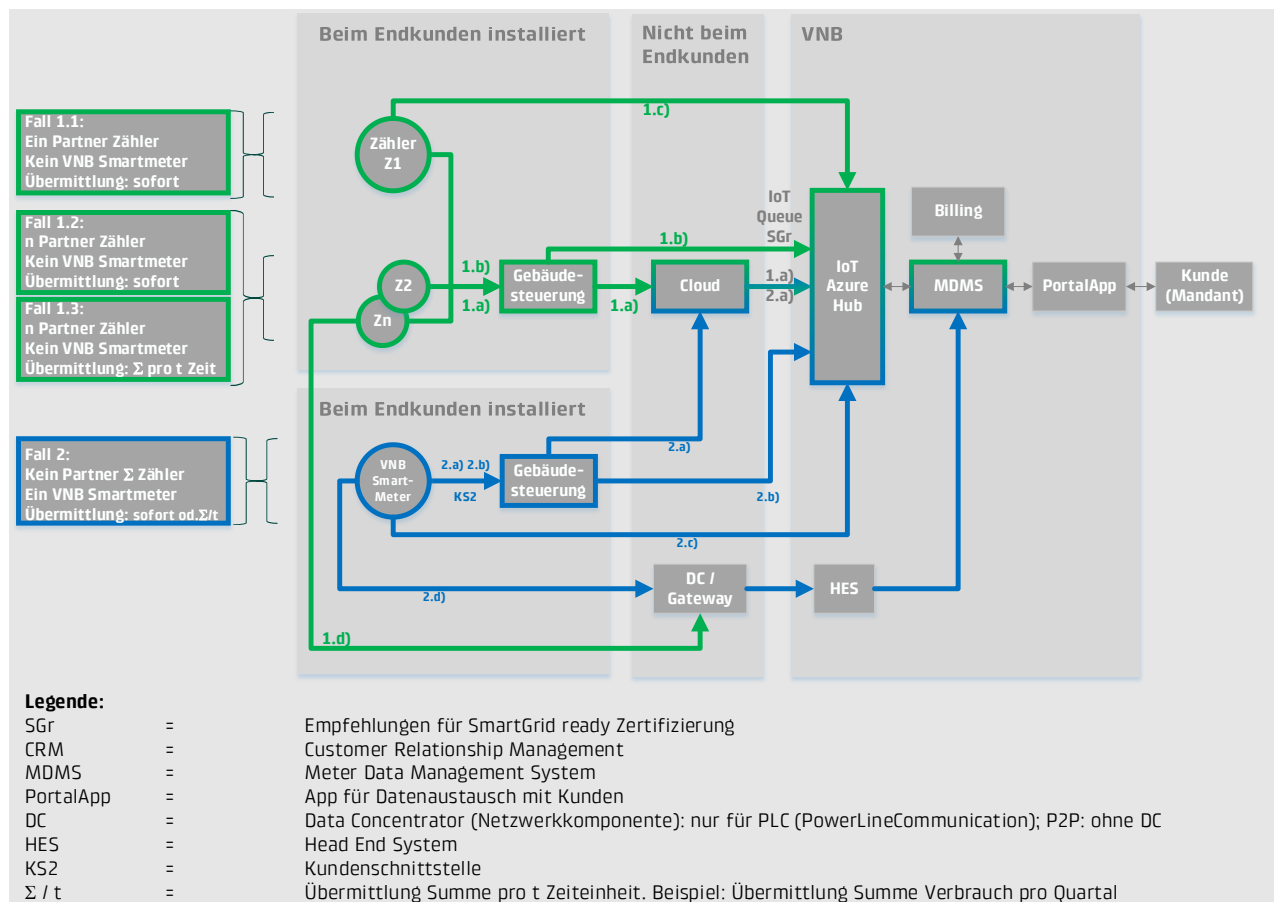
Beim Endkunden installiert

Nicht beim Endkunden

VNB

Fall 1.1:
Ein Partner Zähler
Kein VNB Smartmeter
Übermittlung: sofort

Fall 1.2:
n Partner Zähler
Kein VNB Smartmeter
Übermittlung: sofort

Fall 1.3:
n Partner Zähler
Kein VNB Smartmeter
Übermittlung: Σ pro t Zeit

Fall 2:
Kein Partner Σ Zähler
Ein VNB Smartmeter
Übermittlung: sofort od.Σ/t

Zähler Z1

1.c)

IoT
Queue
SGr

Billing

1.b)

Z2

Zn

1.b)

1.a)

Gebäudesteuerung

1.a)

Cloud

1.a)
2.a)

IoT Azure Hub

MDMS

PortalApp

Kunde (Mandant)

Beim Endkunden installiert

VNB Smart-Meter

2.a) 2.b)

KS2

Gebäudesteuerung

2.a)

2.b)

2.c)

2.d)

DC / Gateway

HES

1.d)

Legende:
| | | |
|---|---|---|
| SGr | = | Empfehlungen für SmartGrid ready Zertifizierung |
| CRM | = | Customer Relationship Management |
| MDMS | = | Meter Data Management System |
| PortalApp | = | App für Datenaustausch mit Kunden |
| DC | = | Data Concentrator (Netzwerkkomponente): nur für PLC (PowerLineCommunication); P2P: ohne DC |
| HES | = | Head End System |
| KS2 | = | Kundenschnittstelle |
| Σ / t | = | Übermittlung Summe pro t Zeiteinheit. Beispiel: Übermittlung Summe Verbrauch pro Quartal |